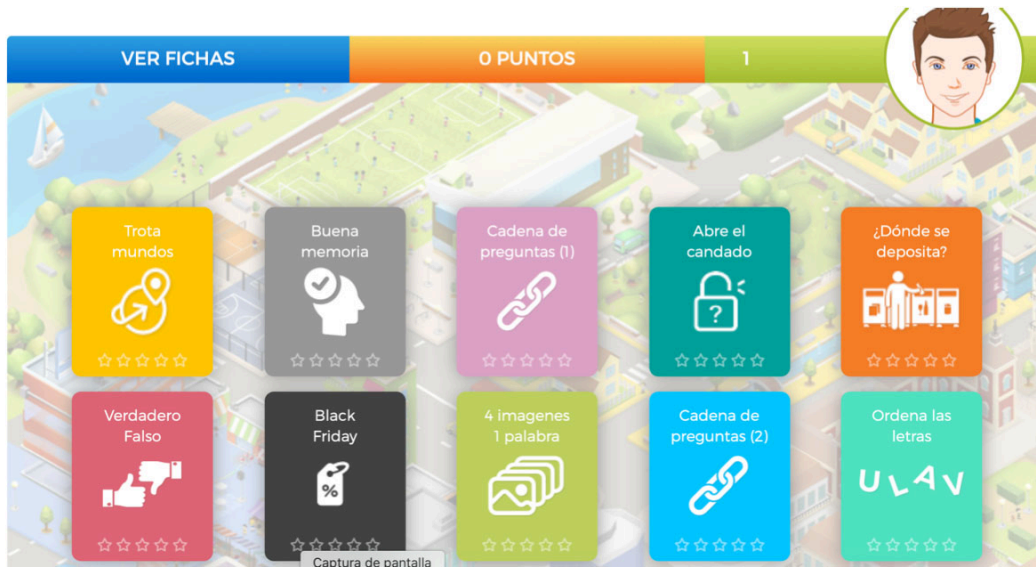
VER FICHAS
0 PUNTOS
1

Trota mundos
☆☆☆☆☆

Buena memoria
☆☆☆☆☆

Cadena de preguntas (1)
☆☆☆☆☆

Abre el candado
?
☆☆☆☆☆

¿Dónde se deposita?
☆☆☆☆☆

Verdadero Falso
☆☆☆☆☆

Black Friday
%
☆☆☆☆☆

4 imagenes 1 palabra
☆☆☆☆☆

Cadena de preguntas (2)
☆☆☆☆☆

Ordena las letras
U L A V
☆☆☆☆☆

Captura de pantalla